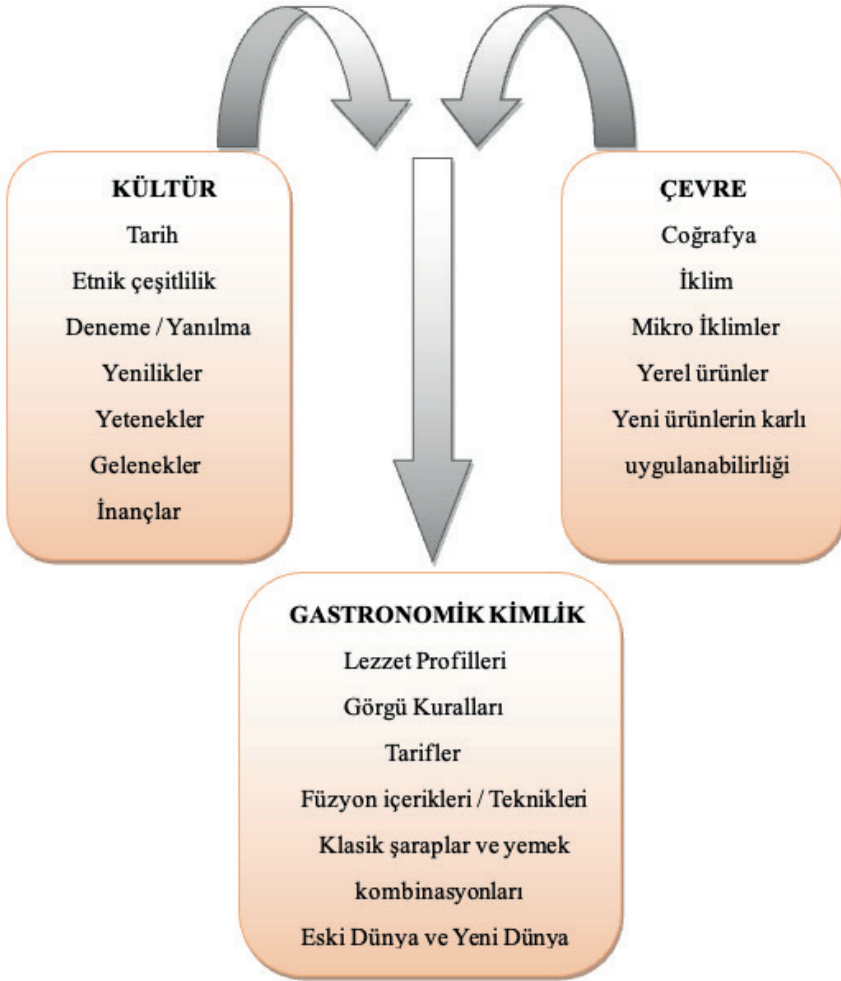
KÜLTÜR
Tarih
Etnik çeşitlilik
Deneme / Yanılma
Yenilikler
Yetenekler
Gelenekler
İnançlar

ÇEVRE
Coğrafya
İklim
Mikro İklimler
Yerel ürünler
Yeni ürünlerin karlı uygulanabilirliği

GASTRONOMİK KİMLİK
Lezzet Profilleri
Görgü Kuralları
Tarifler
Füzyon içerikleri / Teknikleri
Klasik şaraplar ve yemek kombinasyonları
Eski Dünya ve Yeni Dünya